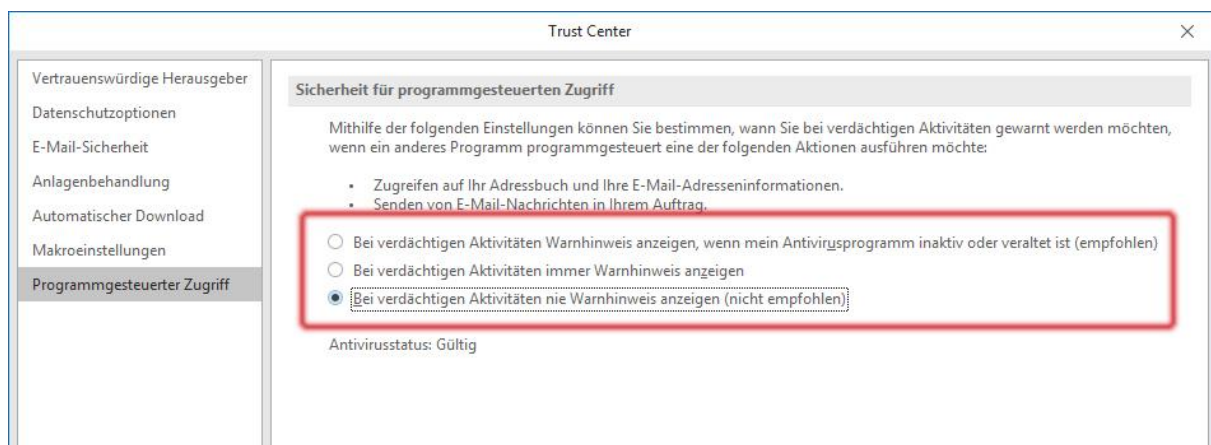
Trust Center

×

Vertrauenswürdige Herausgeber

Datenschutzoptionen

E-Mail-Sicherheit

Anlagenbehandlung

Automatischer Download

Makroeinstellungen

Programmgesteuerter Zugriff

Sicherheit für programmgesteuerten Zugriff

Mithilfe der folgenden Einstellungen können Sie bestimmen, wann Sie bei verdächtigen Aktivitäten gewarnt werden möchten, wenn ein anderes Programm programmgesteuert eine der folgenden Aktionen ausführen möchte:

- Zugreifen auf Ihr Adressbuch und Ihre E-Mail-Adresseninformationen.
- Senden von E-Mail-Nachrichten in Ihrem Auftrag.

○ Bei verdächtigen Aktivitäten Warnhinweis anzeigen, wenn mein Antivirusprogramm inaktiv oder veraltet ist (empfohlen)

○ Bei verdächtigen Aktivitäten immer Warnhinweis anzeigen

◉ Bei verdächtigen Aktivitäten nie Warnhinweis anzeigen (nicht empfohlen)

Antivirusstatus: Gültig